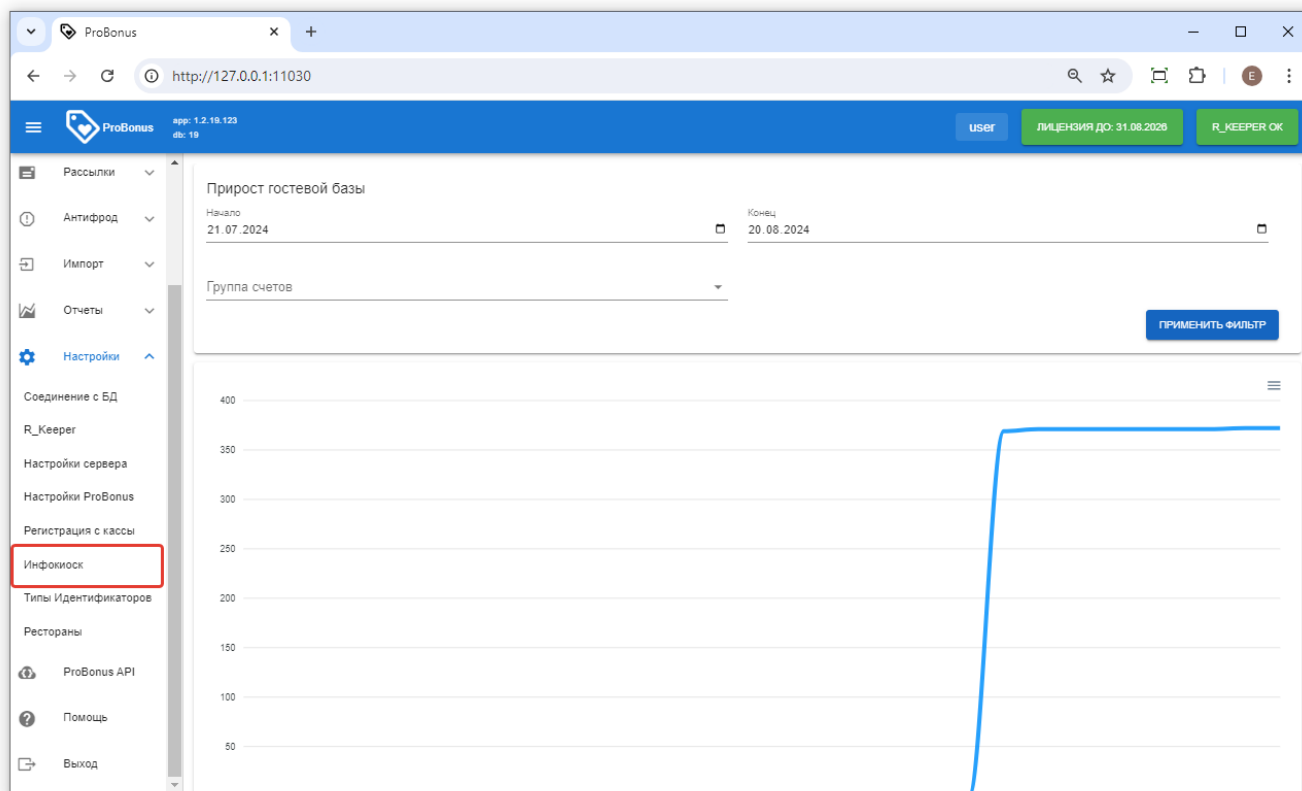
ProBonus
http://127.0.0.1:11030
E
ProBonus
app: 1.2.19.123
db: 19
user
ЛИЦЕНЗИЯ ДО: 31.08.2026
R_KEEPER OK

Рассылки
Антифрод
Импорт
Отчеты
Настройки
Соединение с БД
R_Keeper
Настройки сервера
Настройки ProBonus
Регистрация с кассы
Инфокиоск
Типы Идентификаторов
Рестораны
ProBonus API
Помощь
Выход

Прирост гостевой базы
Начало
21.07.2024
Конец
20.08.2024
Группа счетов
ПРИМЕНИТЬ ФИЛЬТР

400
350
300
250
200
150
100
50